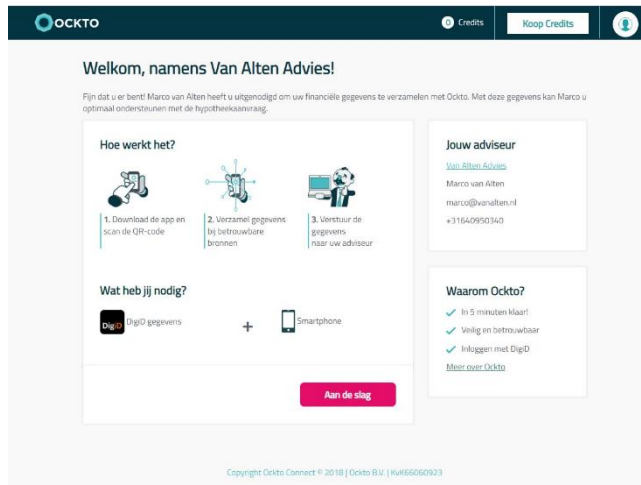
OCKTO

0 Credits

Koop Credits

Welkom, namens Van Alten Advies!

Fijn dat u er bent! Marco van Alten heeft u uitgenodigd om uw financiële gegevens te verzamelen met Ockto. Met deze gegevens kan Marco u optimaal ondersteunen met de hypotheekaanvraag.

Hoe werkt het?

1. Download de app en scan de QR-code

2. Verzamel gegevens bij betrouwbare bronnen

3. Verstuur de gegevens naar uw adviseur

Wat heb jij nodig?

DigiD

DigiD gegevens

+

Smartphone

Aan de slag

Jouw adviseur

Van Alten Advies

Marco van Alten

marco@vanalten.nl

+31640950340

Waarom Ockto?

In 5 minuten klaar!

Veilig en betrouwbaar

Inloggen met DigiD

Meer over Ockto

Copyright Ockto Connect © 2018 | Ockto B.V. | KvK66060923